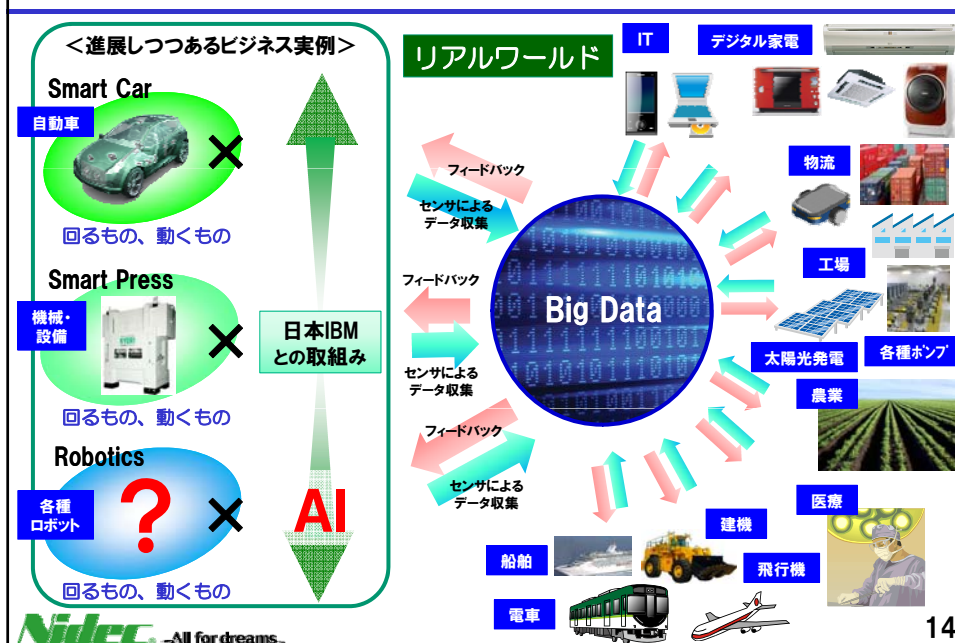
＜進展しつつあるビジネス実例＞

Smart Car
自動車
×
回るもの、動くもの

Smart Press
機械・設備
×
回るもの、動くもの

Robotics
各種ロボット
?
×
回るもの、動くもの

日本IBMとの取組み

AI

リアルワールド

IT
デジタル家電
物流
工場
太陽光発電
各種ポンプ
農業
医療
建機
飛行機
船舶
電車

フィードバック
センサによるデータ収集
フィードバック
センサによるデータ収集
フィードバック
センサによるデータ収集

Big Data

Nidec All for dreams

14